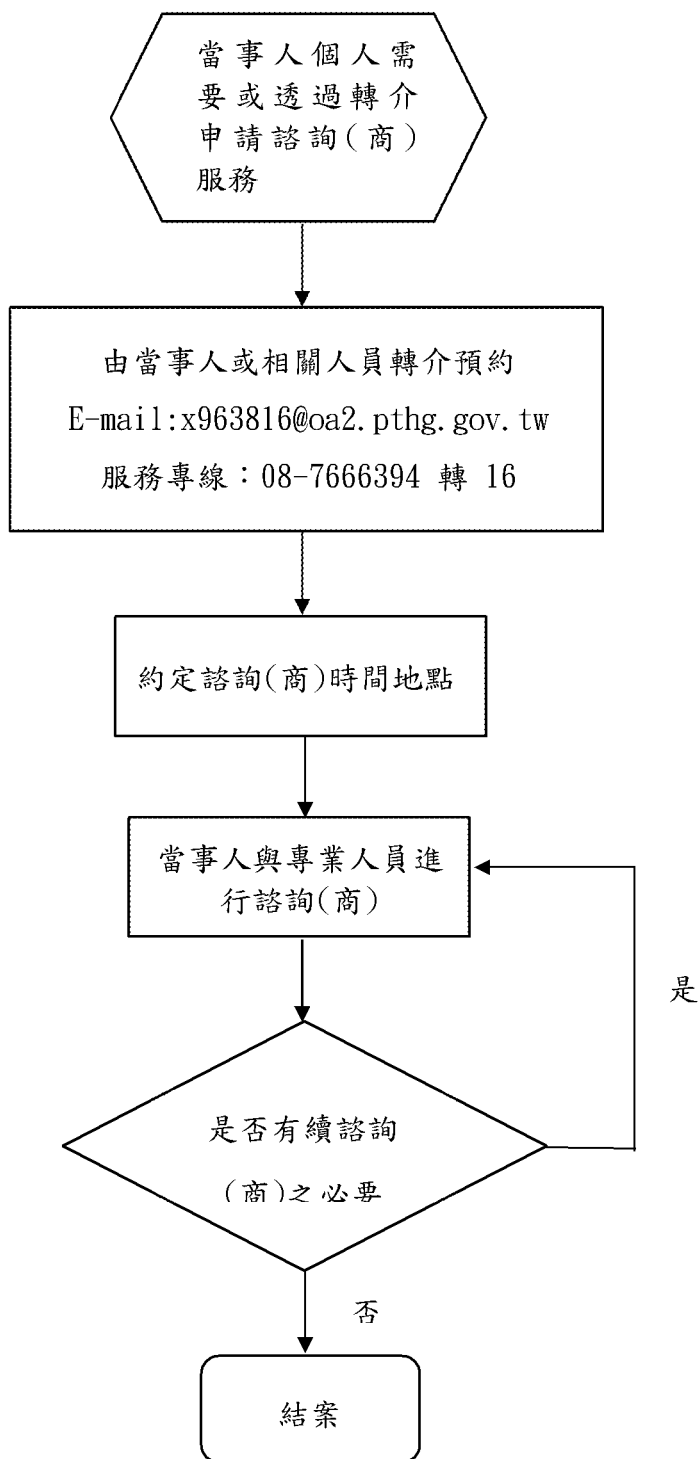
當事人個人需要或透過轉介申請諮詢(商)服務

由當事人或相關人員轉介預約
E-mail:x963816@oa2.pthg.gov.tw
服務專線：08-7666394 轉 16

約定諮詢(商)時間地點

當事人與專業人員進行諮詢(商)

是

是否有續諮詢(商)之必要

否

結案